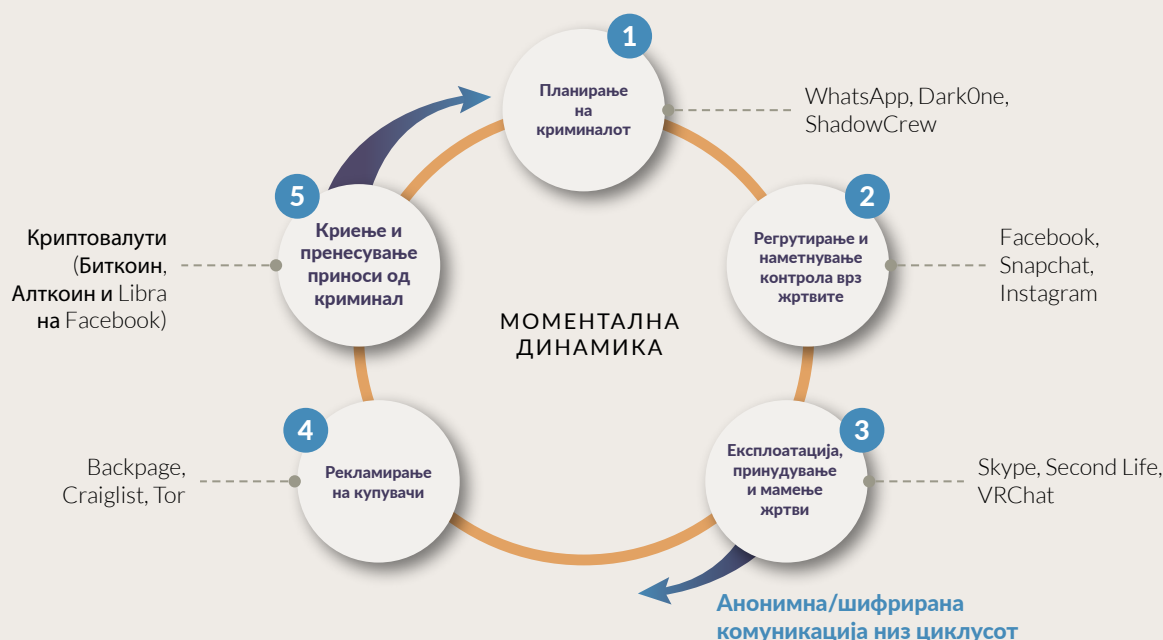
1
Планирање на криминалот

WhatsApp, Dark0ne, ShadowCrew

2
Регрутирање и наметнување контрола врз жртвите

Facebook, Snapchat, Instagram

3
Експлоатација, принудување и мамење жртви

Skype, Second Life, VRChat

4
Рекламирање на купувачи

Backpage, Craiglist, Tor

5
Криење и пренесување приноси од криминал

Криптовалути (Биткоин, Алткоин и Libra на Facebook)

МОМЕНТАЛНА ДИНАМИКА

Анонимна/шифрирана комуникација низ циклусот